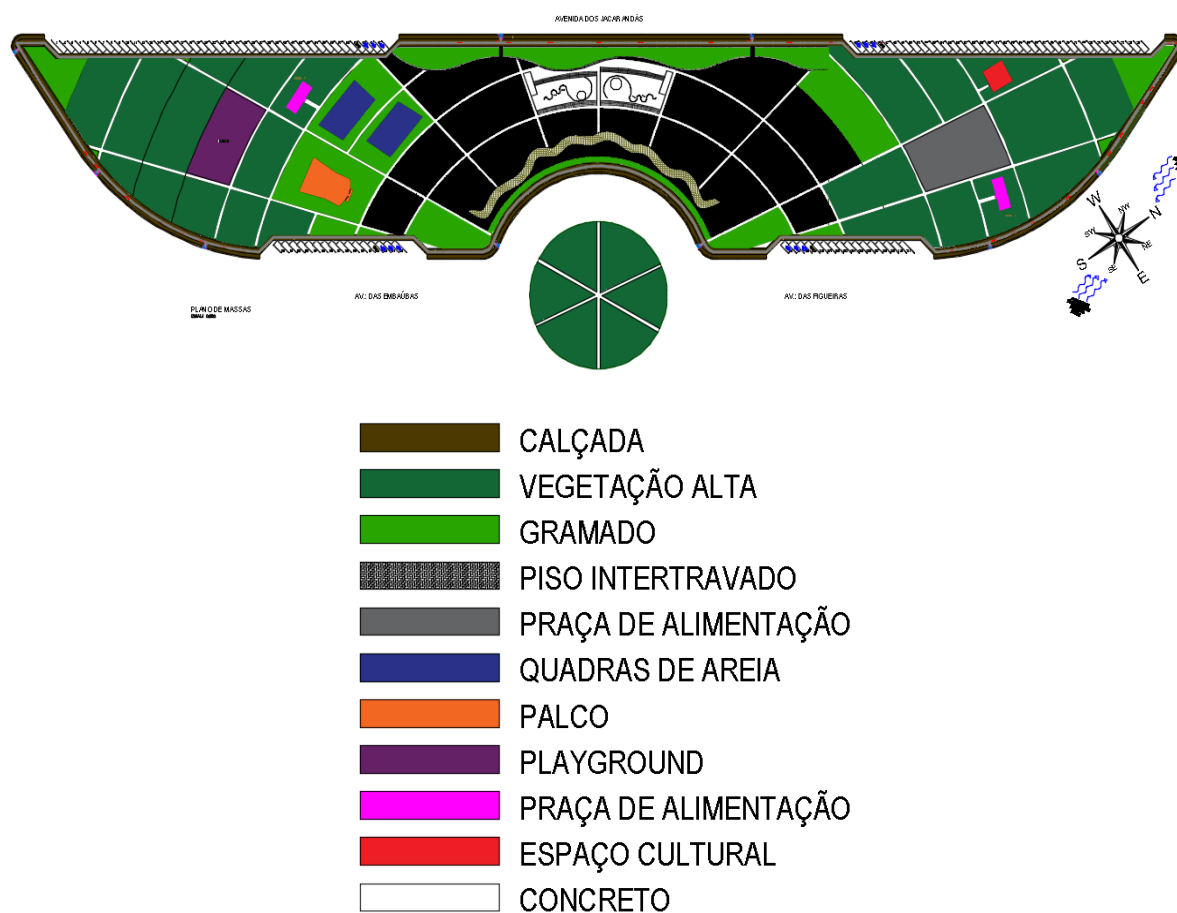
AVENIDA DOS JACARANDÁS

AV.: DAS EMBAÚBAS

AV.: DAS FIGUEIRAS

PLANO DE MASSAS
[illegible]

W
NW
N
SW
NE
S
SE
E

CALÇADA
VEGETAÇÃO ALTA
GRAMADO
PISO INTERTRAVADO
PRAÇA DE ALIMENTAÇÃO
QUADRAS DE AREIA
PALCO
PLAYGROUND
PRAÇA DE ALIMENTAÇÃO
ESPAÇO CULTURAL
CONCRETO